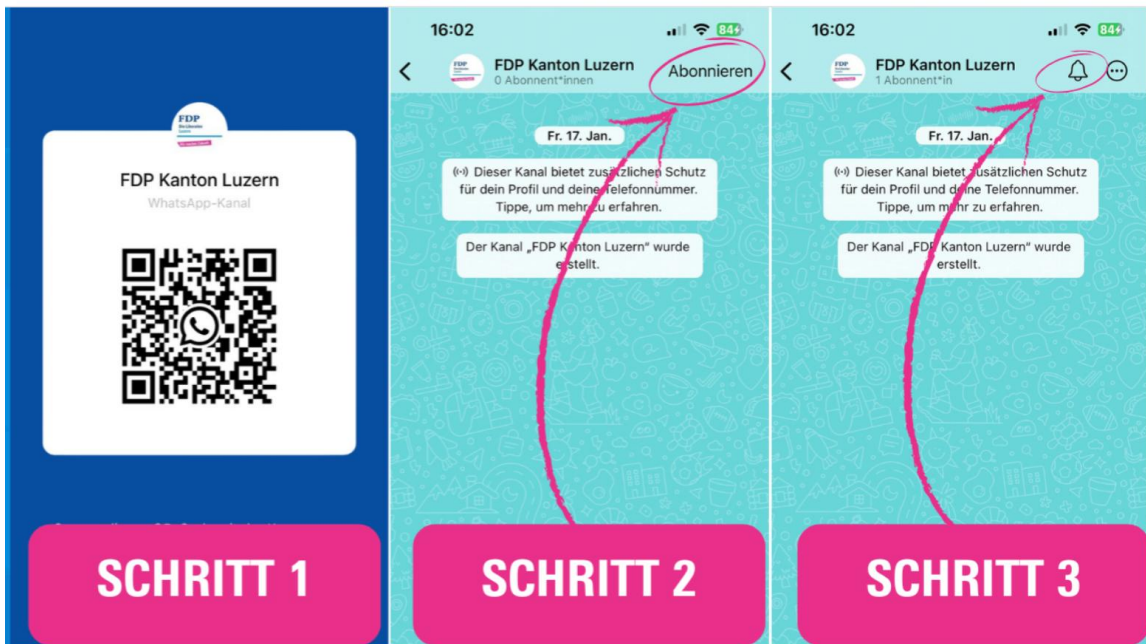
FDP Die Liberalen Luzern

FDP Kanton Luzern

WhatsApp-Kanal

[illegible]

SCHRITT 1

16:02

84

FDP Kanton Luzern

0 Abonnent*innen

Abonnieren

Fr. 17. Jan.

Dieser Kanal bietet zusätzlichen Schutz für dein Profil und deine Telefonnummer. Tippe, um mehr zu erfahren.

Der Kanal „FDP Kanton Luzern" wurde erstellt.

SCHRITT 2

16:02

84

FDP Kanton Luzern

1 Abonnent*in

Fr. 17. Jan.

Dieser Kanal bietet zusätzlichen Schutz für dein Profil und deine Telefonnummer. Tippe, um mehr zu erfahren.

Der Kanal „FDP Kanton Luzern" wurde erstellt.

SCHRITT 3